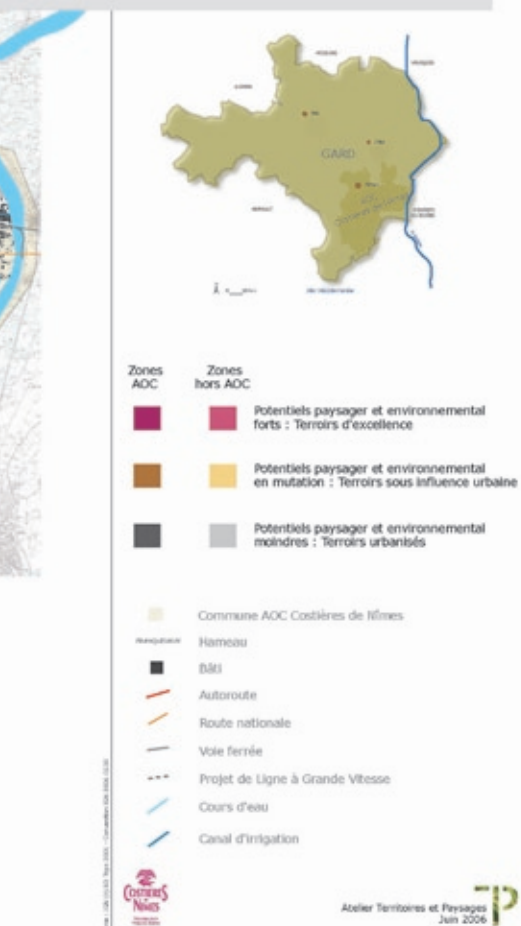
GARD

Zones AOC

Zones hors AOC

Potentiels paysager et environnemental forts : Terroirs d'excellence

Potentiels paysager et environnemental en mutation : Terroirs sous influence urbaine

Potentiels paysager et environnemental moindres : Terroirs urbanisés

Commune AOC Costières de Nîmes

Hameau

Bâti

Autoroute

Route nationale

Voie ferrée

Projet de Ligne à Grande Vitesse

Cours d'eau

Canal d'irrigation

Costières Nîmes

Atelier Territoires et Paysages Juin 2006